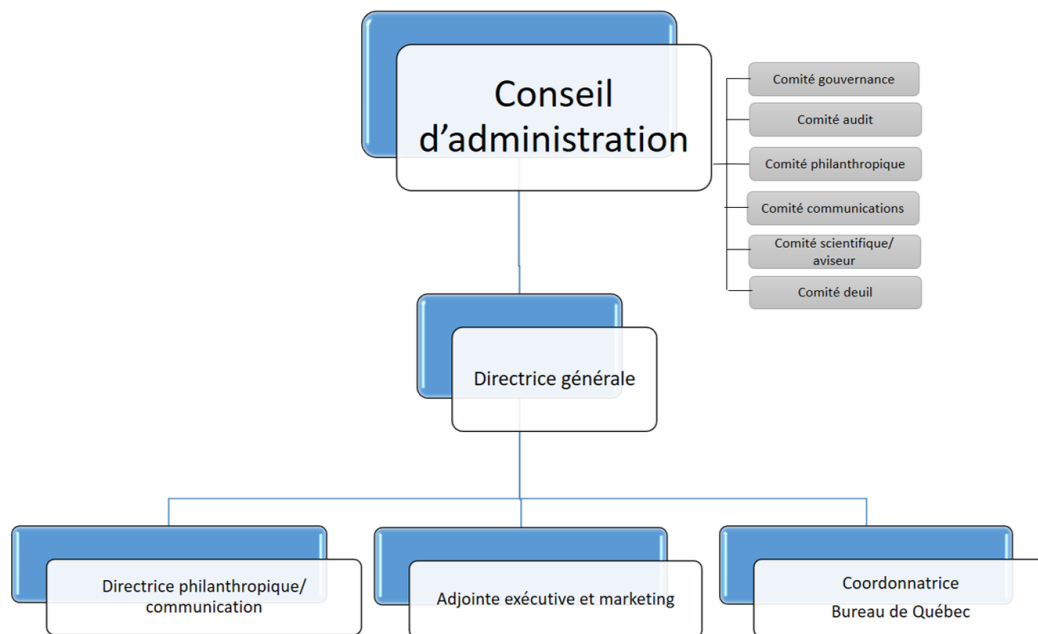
Conseil d’administration

Comité gouvernance

Comité audit

Comité philanthropique

Comité communications

Comité scientifique/ aviseur

Comité deuil

Directrice générale

Directrice philanthropique/ communication

Adjointe exécutive et marketing

Coordonnatrice
Bureau de Québec